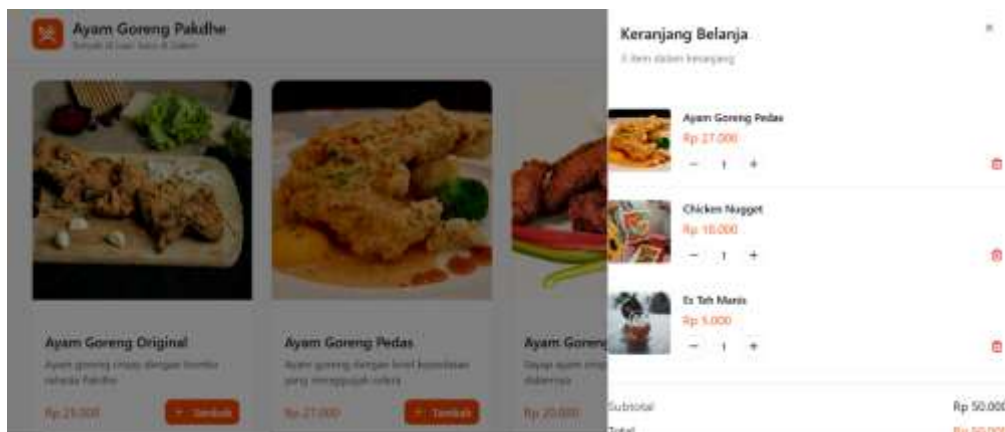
Ayam Goreng Pakdhe
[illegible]

Ayam Goreng Original
Ayam goreng crispy dengan bumbu rahasia Pakdhe
Rp 25.000
+ Tambah

Ayam Goreng Pedas
Ayam goreng dengan level kepedasan yang menggugah selera
Rp 27.000
+ Tambah

Ayam Goreng
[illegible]
Rp 20.000

Keranjang Belanja
3 item dalam keranjang
×

Ayam Goreng Pedas
Rp 27.000
− 1 +

Chicken Nugget
Rp 18.000
− 1 +

Es Teh Manis
Rp 5.000
− 1 +

Subtotal
Rp 50.000
Total
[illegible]